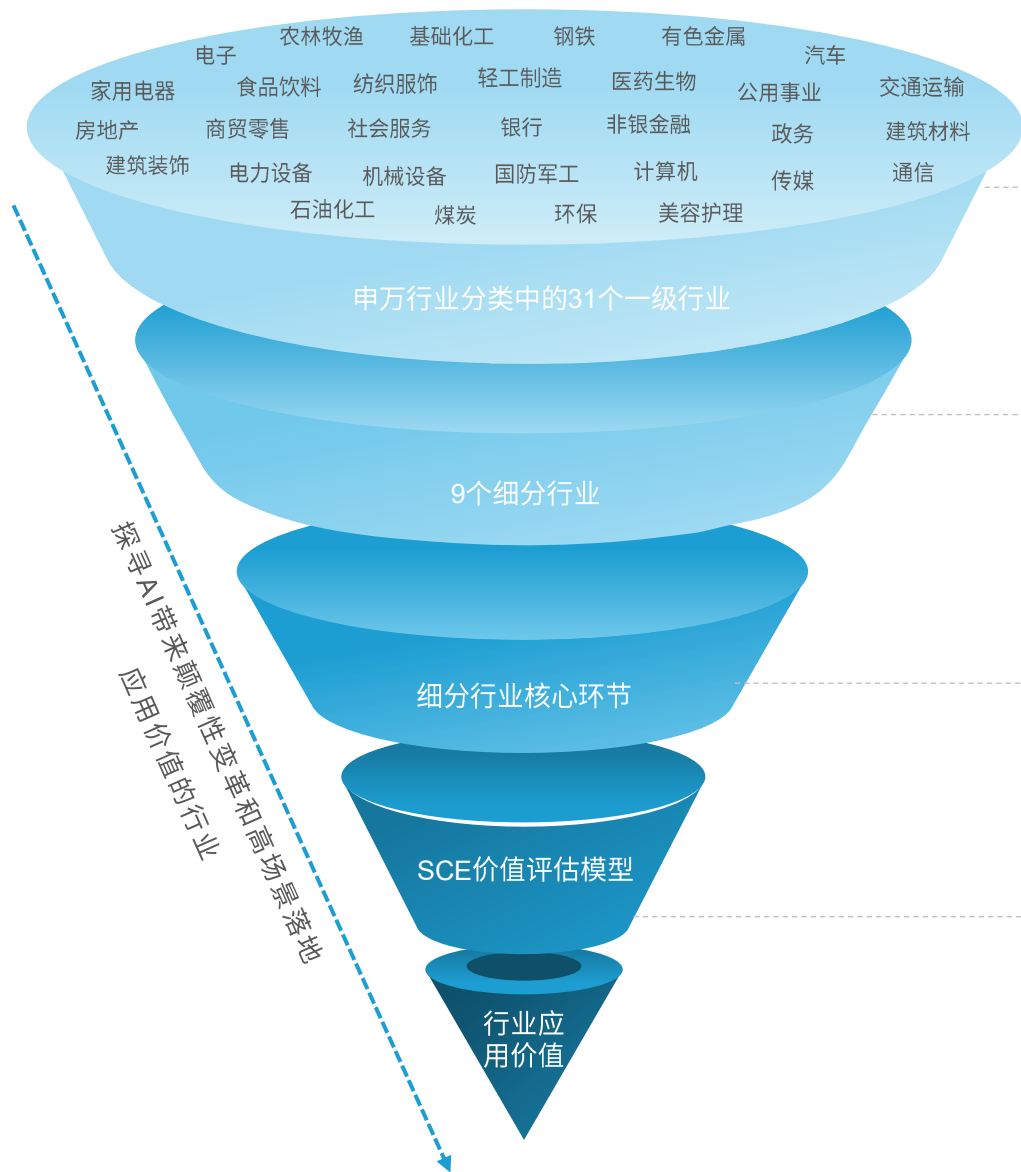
农林牧渔 基础化工 钢铁 有色金属
电子 汽车
家用电器 食品饮料 纺织服饰 轻工制造 医药生物 公用事业 交通运输
房地产 商贸零售 社会服务 银行 非银金融 政务 建筑材料
建筑装饰 电力设备 机械设备 国防军工 计算机 传媒 通信
石油化工 煤炭 环保 美容护理

申万行业分类中的31个一级行业

9个细分行业

细分行业核心环节

SCE价值评估模型

行业应用价值

探寻AI带来颠覆性变革和高场景落地应用价值的行业